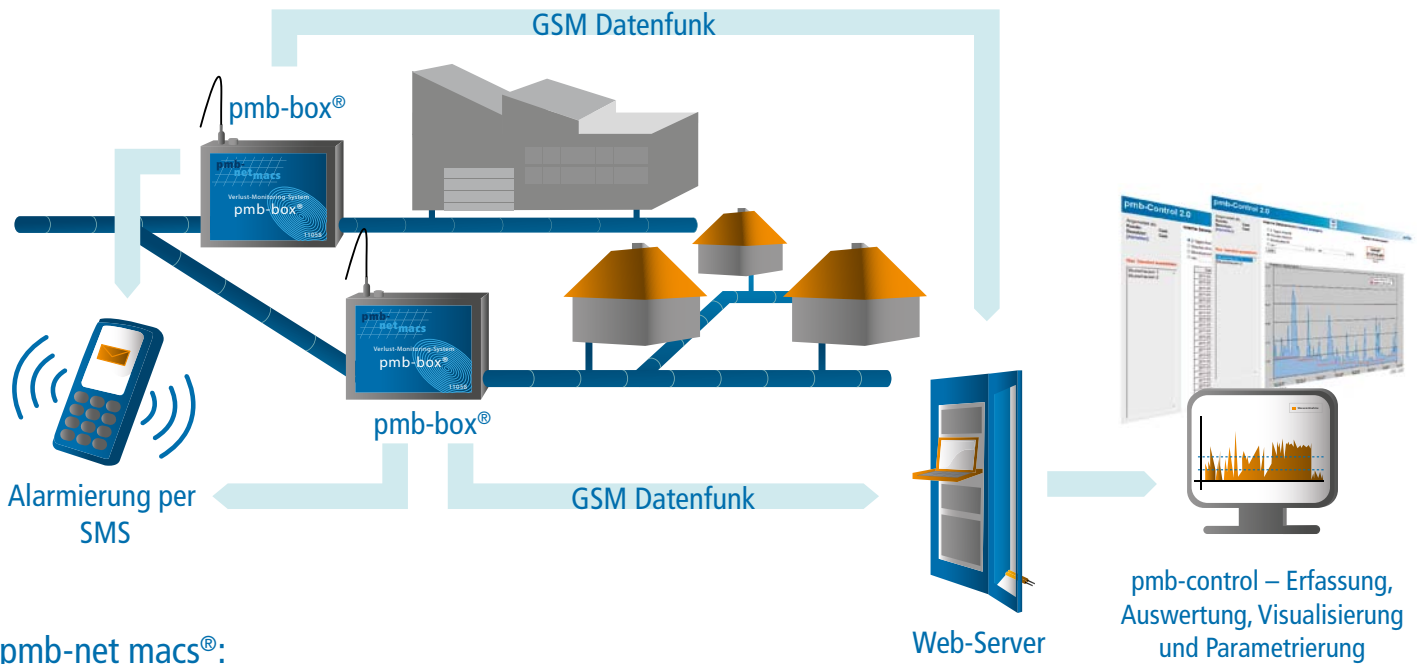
GSM Datenfunk

pmb-box®

pmb-net macs
Verlust-Monitoring-System
pmb-box®
11058

pmb-net macs
Verlust-Monitoring-System
pmb-box®
11058

pmb-box®

pmb-Control 2.0

pmb-Control 2.0

Alarmierung per SMS

GSM Datenfunk

Web-Server

pmb-control – Erfassung, Auswertung, Visualisierung und Parametrierung

pmb-net macs®: